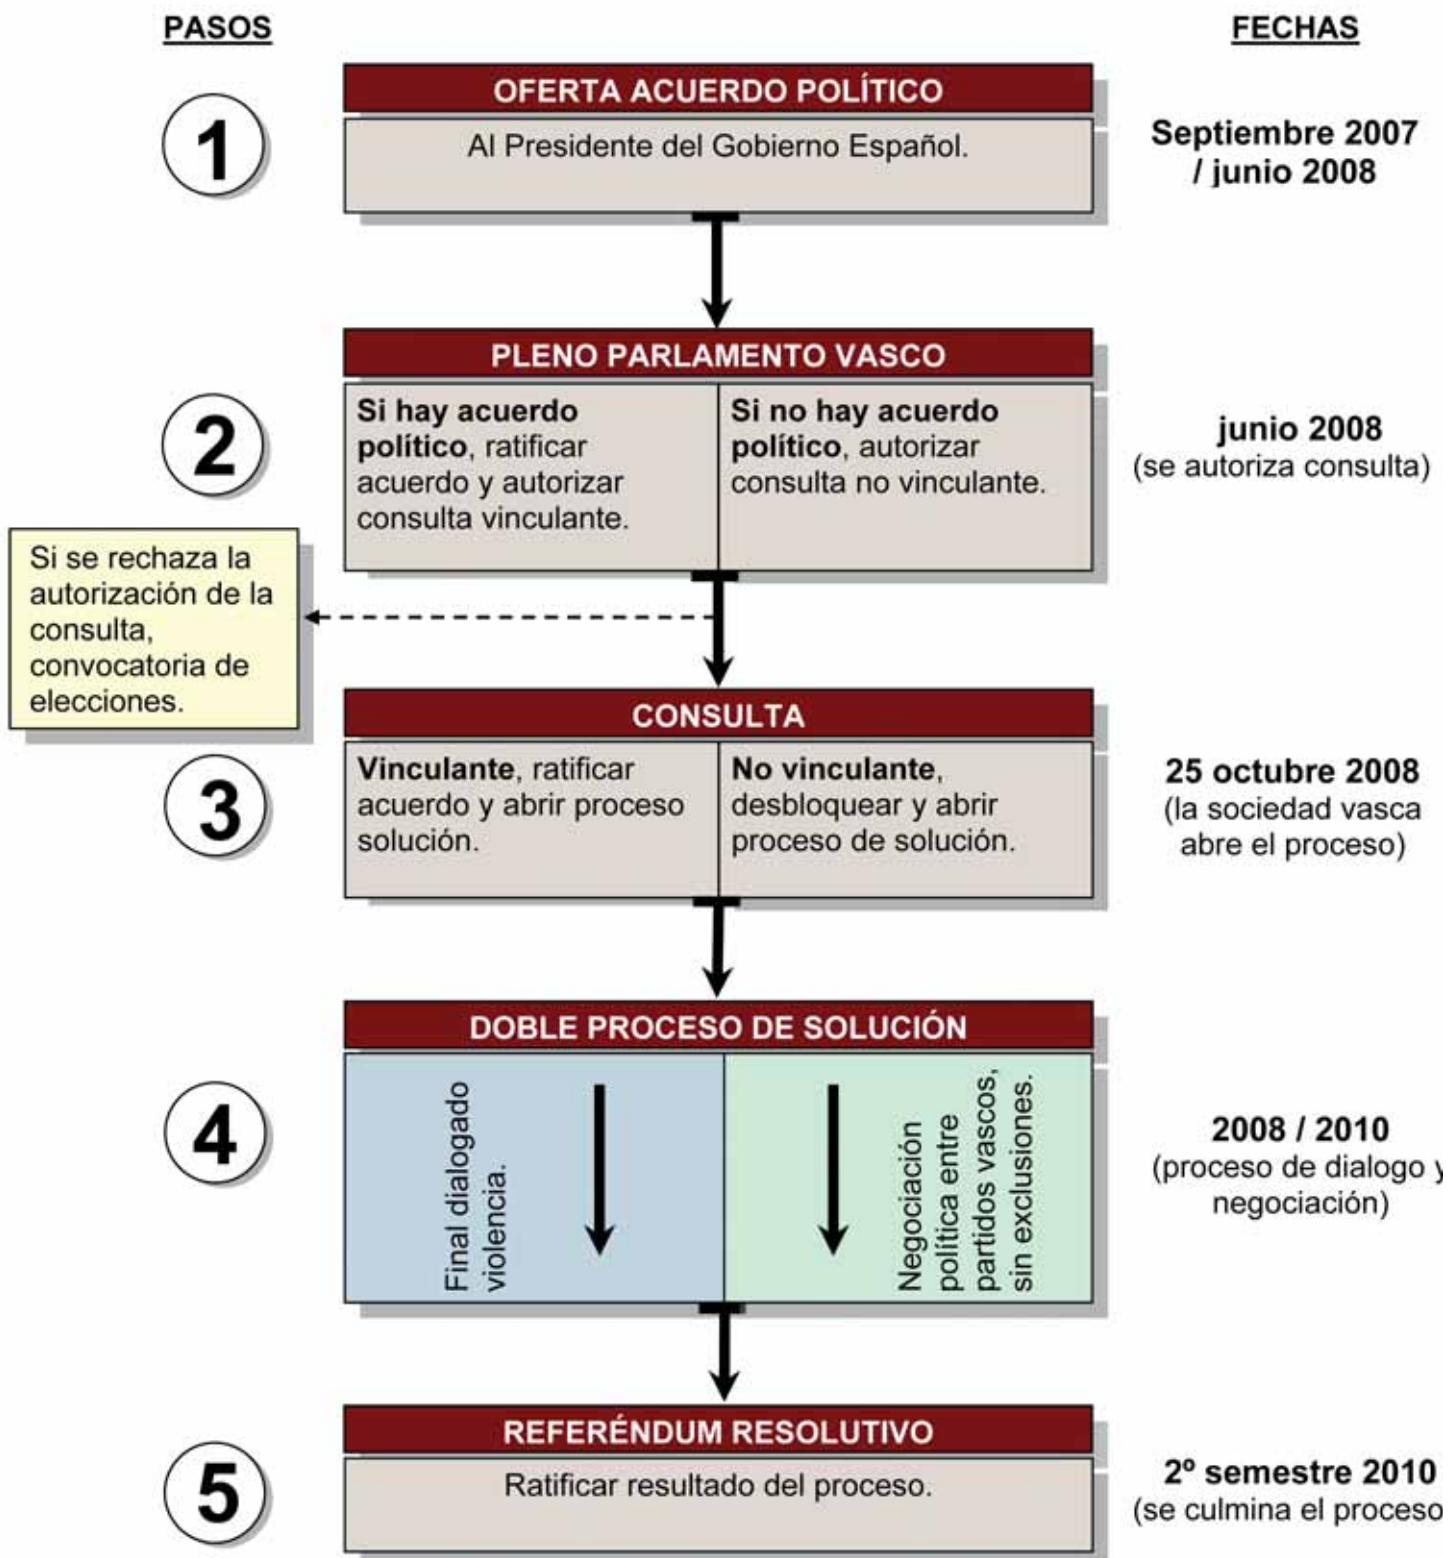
PASOS

FECHAS

1

OFERTA ACUERDO POLÍTICO

Al Presidente del Gobierno Español.

Septiembre 2007 / junio 2008

2

PLENO PARLAMENTO VASCO

**Si hay acuerdo político**, ratificar acuerdo y autorizar consulta vinculante.

**Si no hay acuerdo político**, autorizar consulta no vinculante.

junio 2008 (se autoriza consulta)

Si se rechaza la autorización de la consulta, convocatoria de elecciones.

3

CONSULTA

**Vinculante**, ratificar acuerdo y abrir proceso solución.

**No vinculante**, desbloquear y abrir proceso de solución.

25 octubre 2008 (la sociedad vasca abre el proceso)

4

DOBLE PROCESO DE SOLUCIÓN

Final dialogado violencia.

Negociación política entre partidos vascos, sin exclusiones.

2008 / 2010 (proceso de dialogo y negociación)

5

REFERÉNDUM RESOLUTIVO

Ratificar resultado del proceso.

2º semestre 2010 (se culmina el proceso